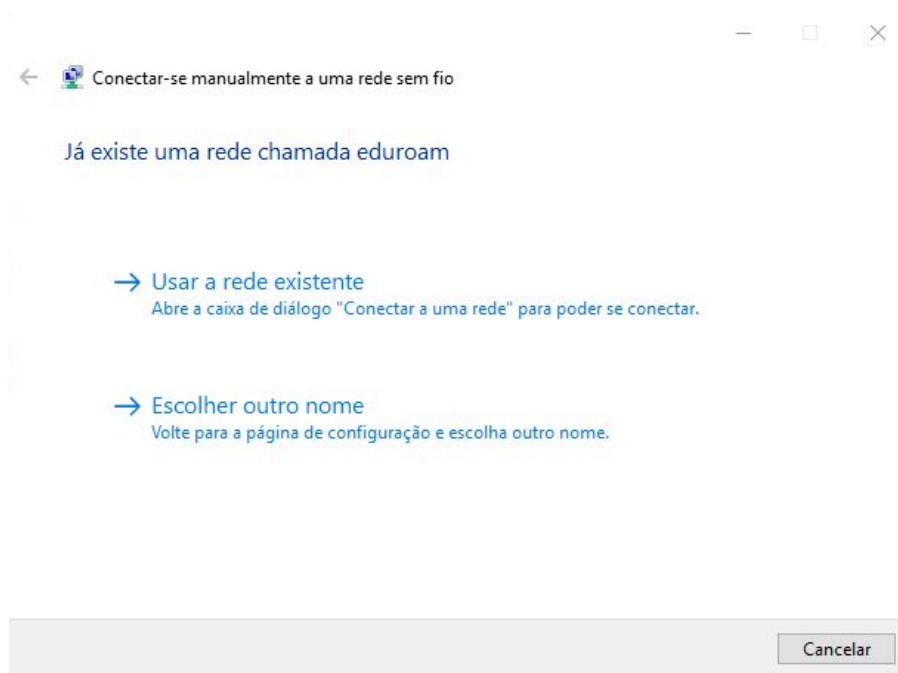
Conectar-se manualmente a uma rede sem fio

Já existe uma rede chamada eduroam

→ Usar a rede existente
Abre a caixa de diálogo "Conectar a uma rede" para poder se conectar.

→ Escolher outro nome
Volte para a página de configuração e escolha outro nome.

Cancelar